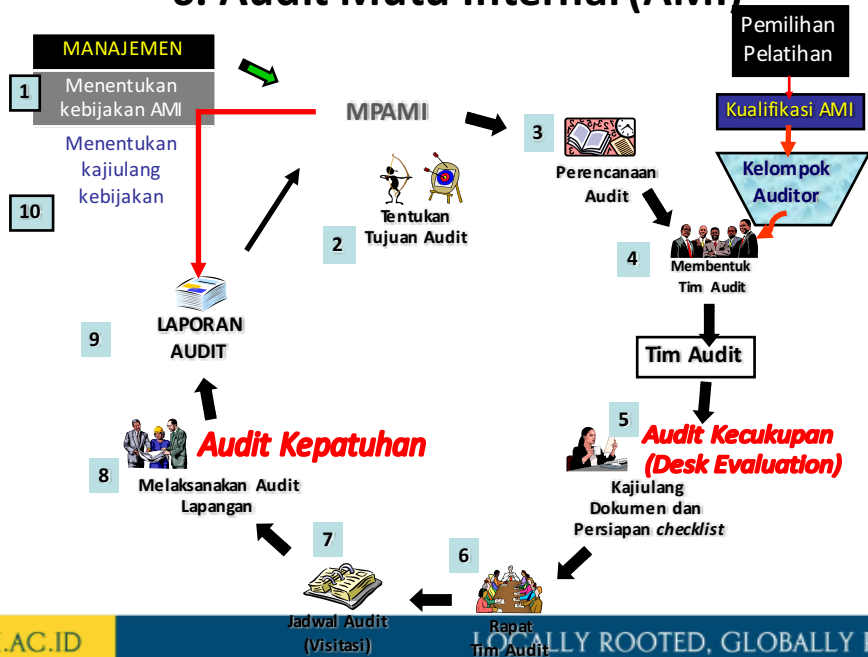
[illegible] Audit Mutu Internal (AMI)

MANAJEMEN

1 Menentukan kebijakan AMI

Menentukan kajiulang kebijakan

10

Pemilihan Pelatihan

Kualifikasi AMI

Kelompok Auditor

MPAMI

3 Perencanaan Audit

Tentukan Tujuan Audit

2

4 Membentuk Tim Audit

Tim Audit

9 LAPORAN AUDIT

5 Audit Kecukupan (Desk Evaluation)

Kajiulang Dokumen dan Persiapan checklist

Audit Kepatuhan

8 Melaksanakan Audit Lapangan

7

6

Jadwal Audit (Visitasi)

Rapat Tim Audit

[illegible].AC.ID

LOCALLY ROOTED, GLOBALLY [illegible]